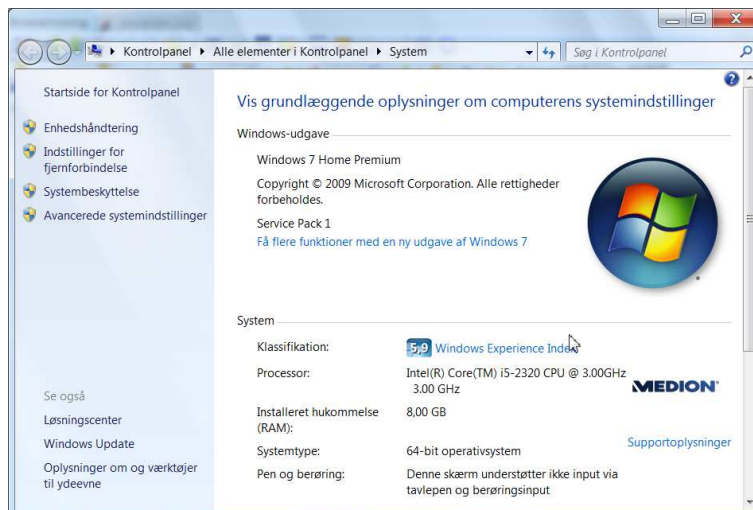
Kontrolpanel ▸ Alle elementer i Kontrolpanel ▸ System

Søg i Kontrolpanel

Startside for Kontrolpanel

Enhedshåndtering

Indstillinger for fjernforbindelse

Systembeskyttelse

Avancerede systemindstillinger

Se også

Løsningscenter

Windows Update

Oplysninger om og værktøjer til ydeevne

Vis grundlæggende oplysninger om computerens systemindstillinger

Windows-udgave

Windows 7 Home Premium

Copyright © 2009 Microsoft Corporation. Alle rettigheder forbeholdes.

Service Pack 1

Få flere funktioner med en ny udgave af Windows 7

System

| | |
|---|---|
| Klassifikation: | 5,9 Windows Experience Index |
| Processor: | Intel(R) Core(TM) i5-2320 CPU @ 3.00GHz 3.00 GHz |
| Installeret hukommelse (RAM): | 8,00 GB |
| Systemtype: | 64-bit operativsystem |
| Pen og berøring: | Denne skærm understøtter ikke input via tavlepen og berøringsinput |

MEDION

Supportoplysninger